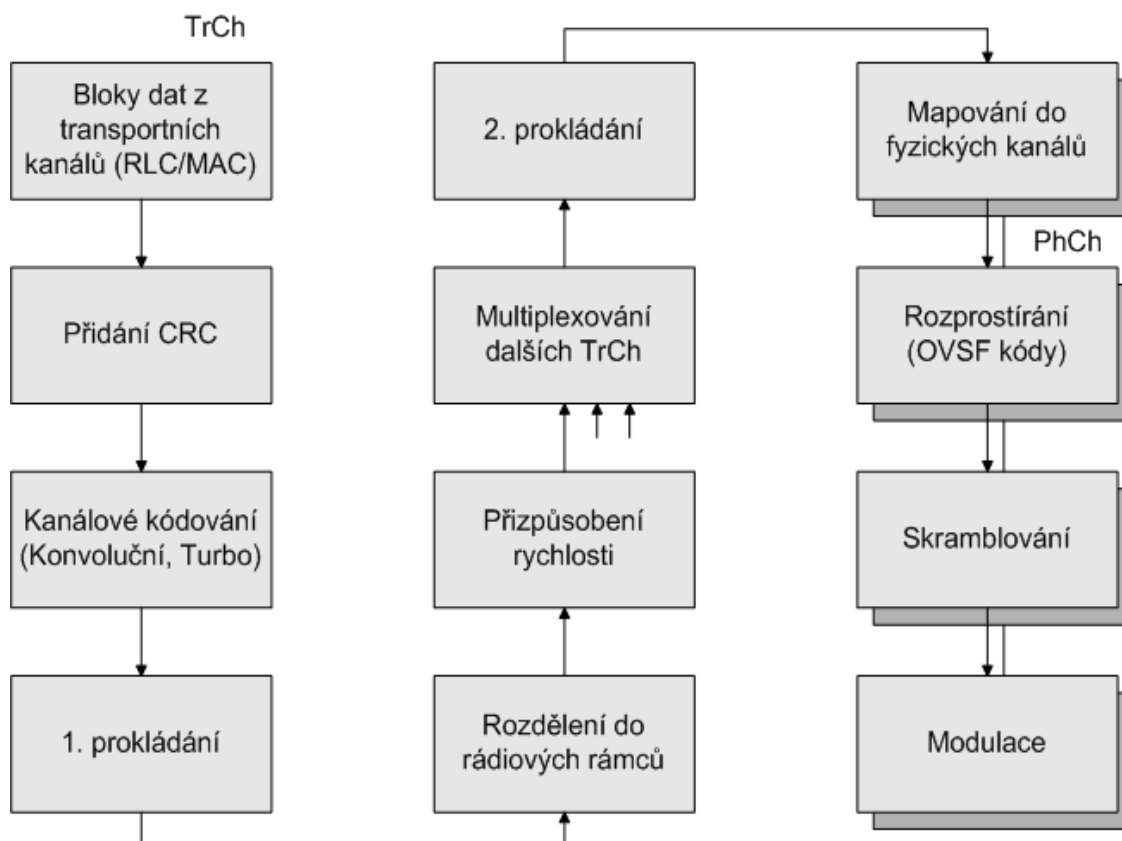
TrCh

Bloky dat z transportních kanálů (RLC/MAC)

Přidání CRC

Kanálové kódování (Konvoluční, Turbo)

1. prokládání

2. prokládání

Multiplexování dalších TrCh

Přizpůsobení rychlosti

Rozdělení do rádiových rámců

Mapování do fyzických kanálů

PhCh

Rozprostírání (OVSF kódy)

Skramblování

Modulace